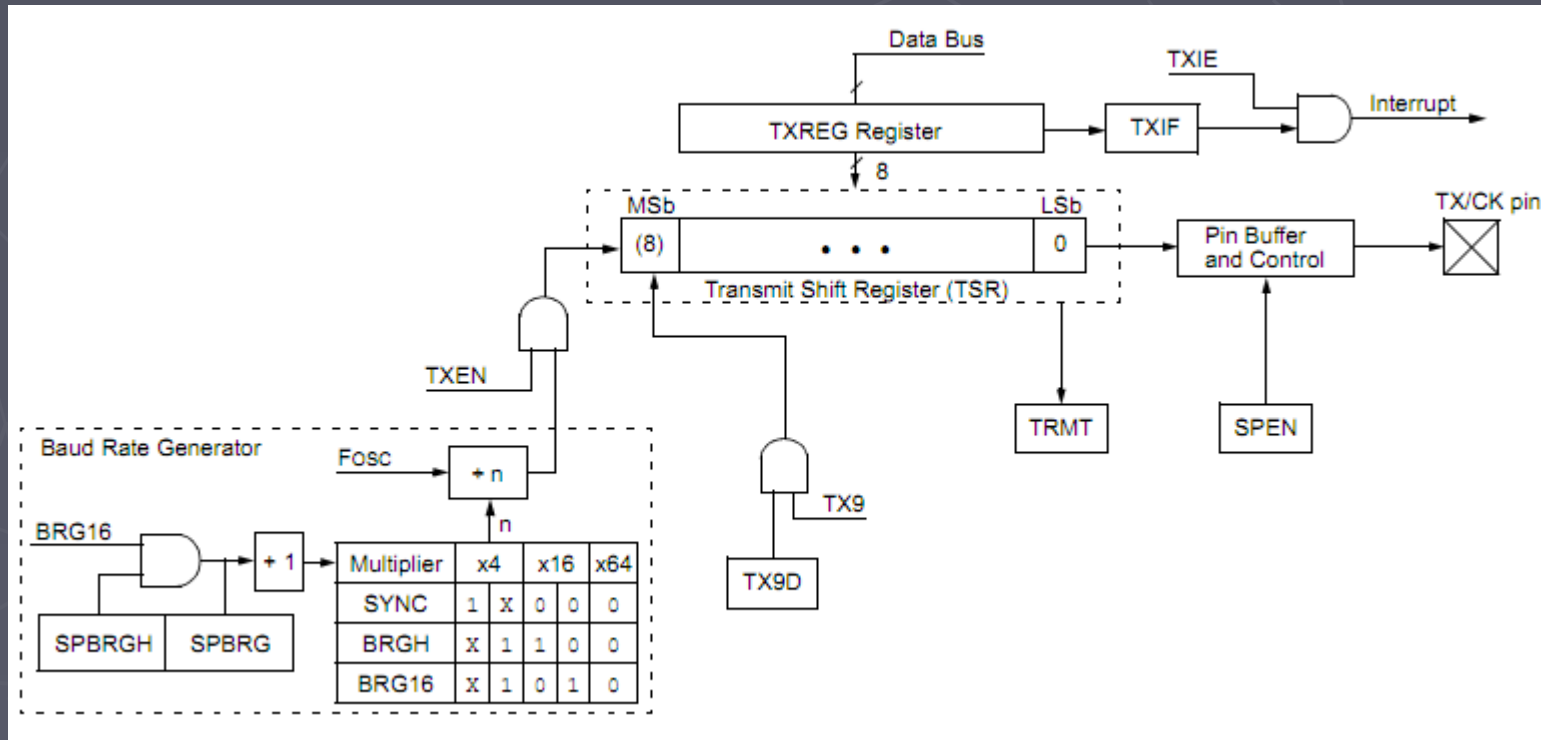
Data Bus

TXIE

Interrupt

TXREG Register

TXIF

8

MSb

LSb

TX/CK pin

(8)

• • •

0

Pin Buffer and Control

Transmit Shift Register (TSR)

TXEN

TRMT

SPEN

Baud Rate Generator

Fosc

÷ n

n

TX9

BRG16

+ 1

TX9D

SPBRGH

SPBRG

| Multiplier | x4 | | x16 | x64 | |
|---|---|---|---|---|---|
| SYNC | 1 | X | 0 | 0 | 0 |
| BRGH | X | 1 | 1 | 0 | 0 |
| BRG16 | X | 1 | 0 | 1 | 0 |